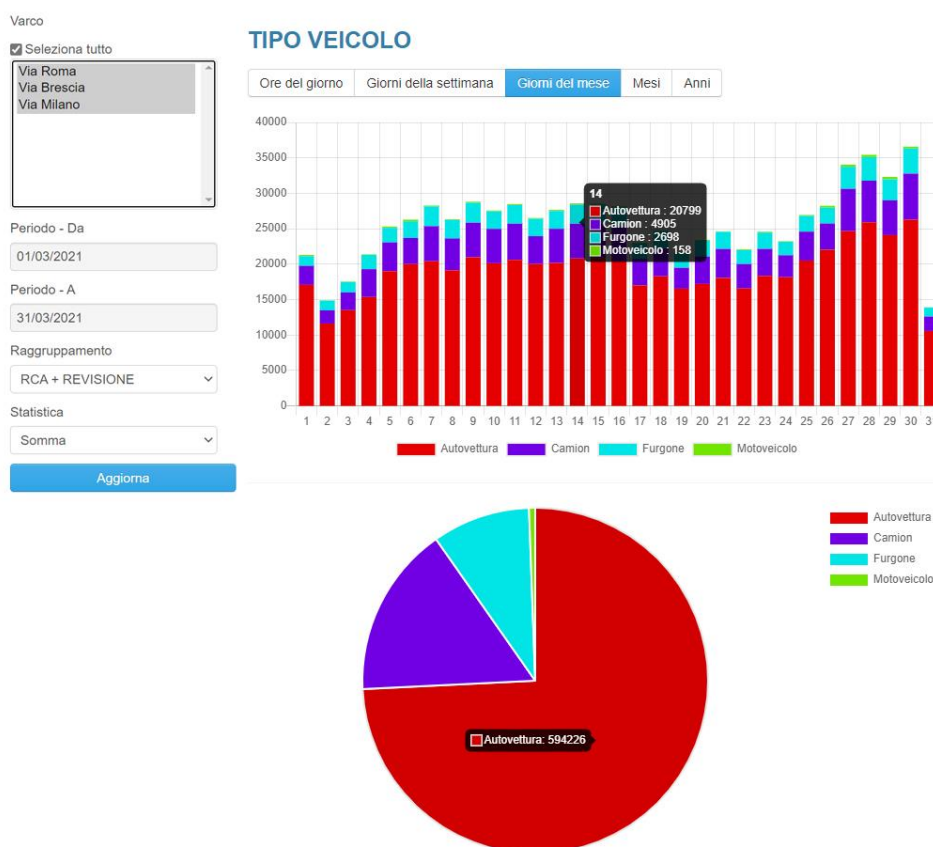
Varco

Seleziona tutto

Via Roma
Via Brescia
Via Milano

Periodo - Da

01/03/2021

Periodo - A

31/03/2021

Raggruppamento

RCA + REVISIONE

Statistica

Somma

Aggiorna

TIPO VEICOLO

Ore del giorno | Giorni della settimana | Giorni del mese | Mesi | Anni

40000
35000
30000
25000
20000
15000
10000
5000
0

1 2 3 4 5 6 7 8 9 10 11 12 13 14 15 16 17 18 19 20 21 22 23 24 25 26 27 28 29 30 3

14
Autovettura : 20799
Camion : 4905
Furgone : 2698
Motoveicolo : 158

Autovettura Camion Furgone Motoveicolo

Autovettura: 594226

Autovettura
Camion
Furgone
Motoveicolo